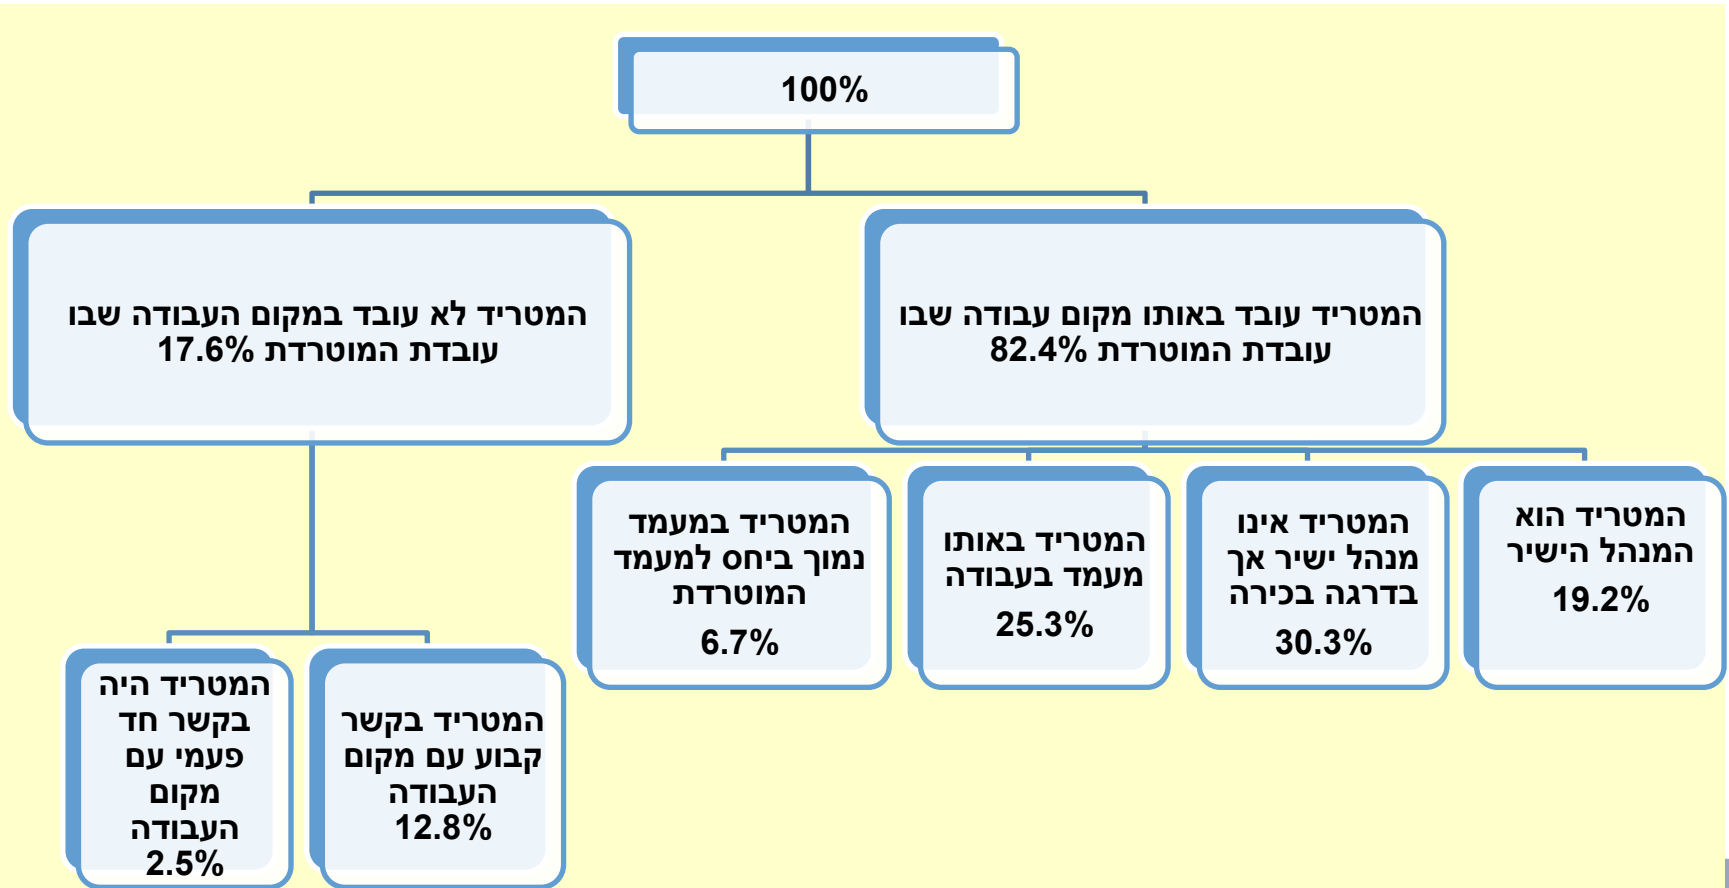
100%

המטריד עובד באותו מקום עבודה שבו עובדת המוטרדת 82.4%

המטריד לא עובד במקום העבודה שבו עובדת המוטרדת 17.6%

המטריד הוא המנהל הישיר 19.2%

המטריד אינו מנהל ישיר אך בדרגה בכירה 30.3%

המטריד באותו מעמד בעבודה 25.3%

המטריד במעמד נמוך ביחס למעמד המוטרדת 6.7%

המטריד בקשר קבוע עם מקום העבודה 12.8%

המטריד היה בקשר חד פעמי עם מקום העבודה 2.5%